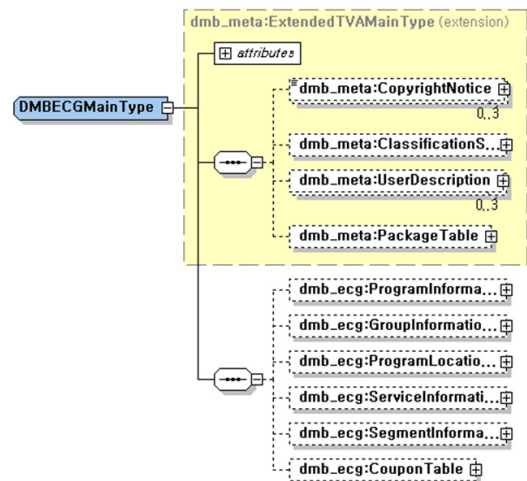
dmb_meta:ExtendedTVAMainType (extension)

attributes

DMBECGMainType

dmb_meta:CopyrightNotice
0..3

dmb_meta:ClassificationS...

dmb_meta:UserDescription
0..3

dmb_meta:PackageTable

dmb_ecg:ProgramInforma...

dmb_ecg:GroupInformatio...

dmb_ecg:ProgramLocatio...

dmb_ecg:ServiceInformati...

dmb_ecg:SegmentInforma...

dmb_ecg:CouponTable